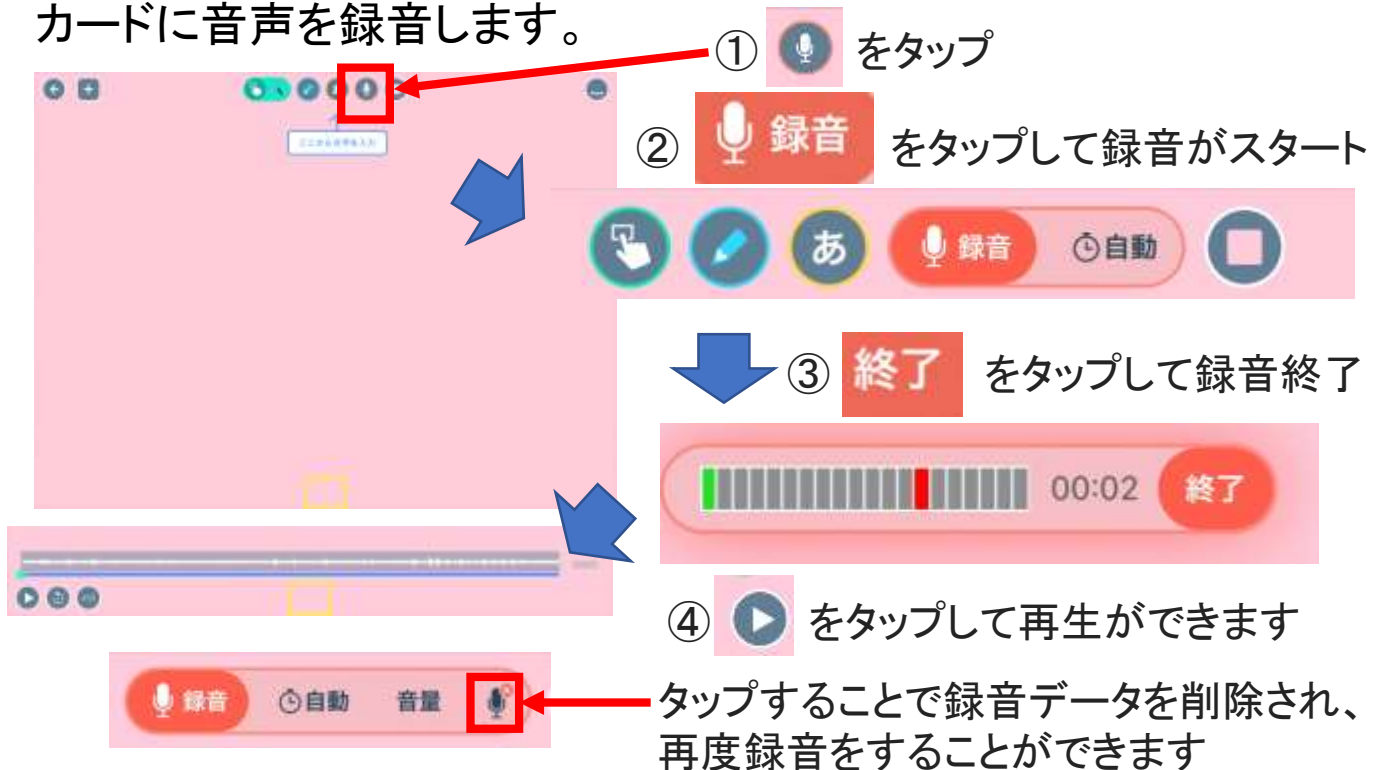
カードに音声を録音します。

① をタップ

② 録音 をタップして録音がスタート

あ 録音 自動

③ 終了 をタップして録音終了

00:02 終了

④ をタップして再生ができます

録音 自動 音量

タップすることで録音データを削除され、再度録音をすることができます